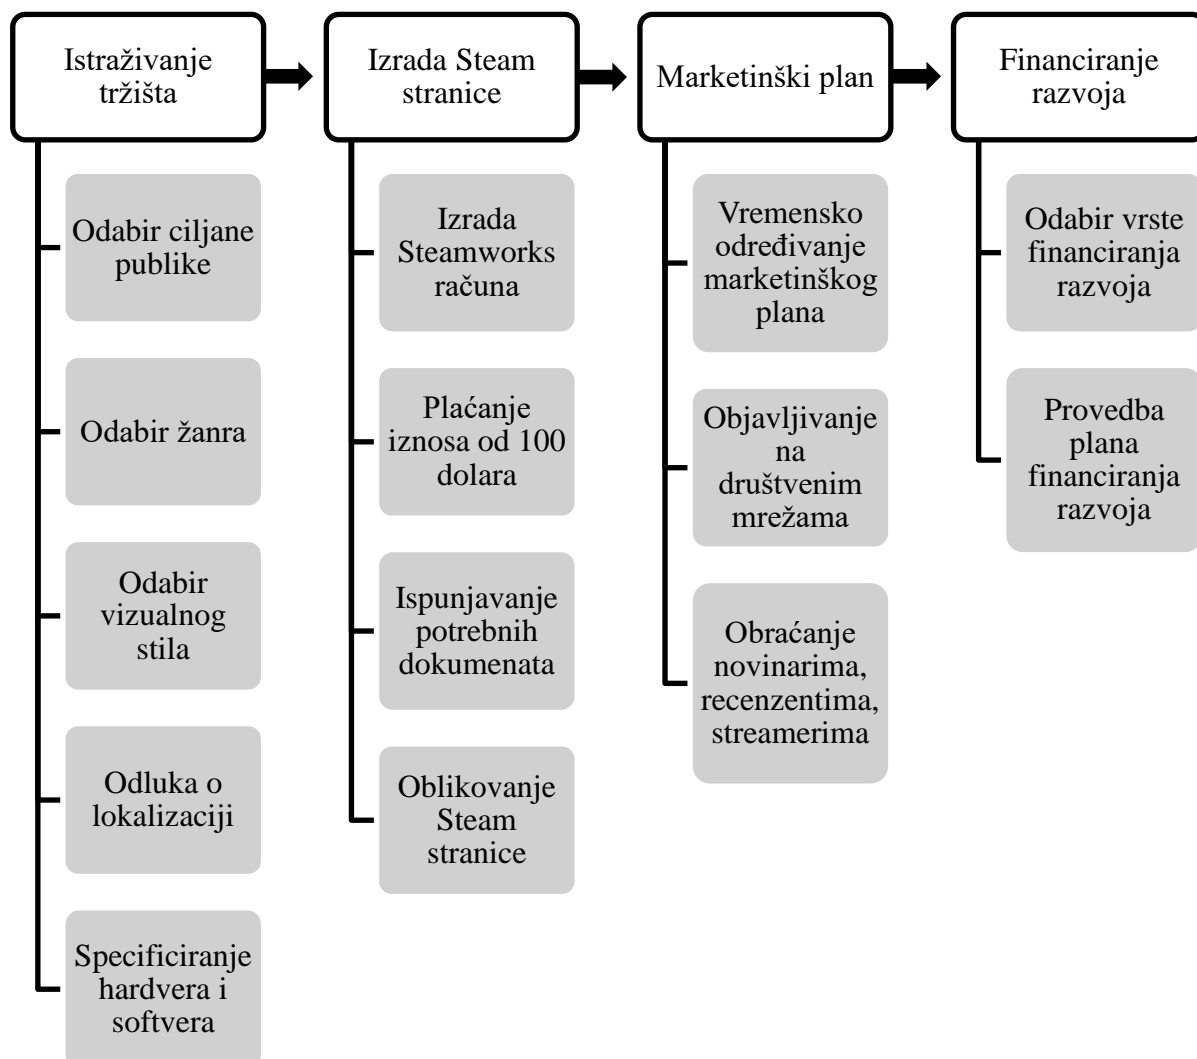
Istraživanje tržišta

Odabir ciljane publike

Odabir žanra

Odabir vizualnog stila

Odluka o lokalizaciji

Specificiranje hardvera i softvera

Izrada Steam stranice

Izrada Steamworks računa

Plaćanje iznosa od 100 dolara

Ispunjavanje potrebnih dokumenata

Oblikovanje Steam stranice

Marketinški plan

Vremensko određivanje marketinškog plana

Objavljivanje na društvenim mrežama

Obraćanje novinarima, recenzentima, streamerima

Financiranje razvoja

Odabir vrste financiranja razvoja

Provedba plana financiranja razvoja